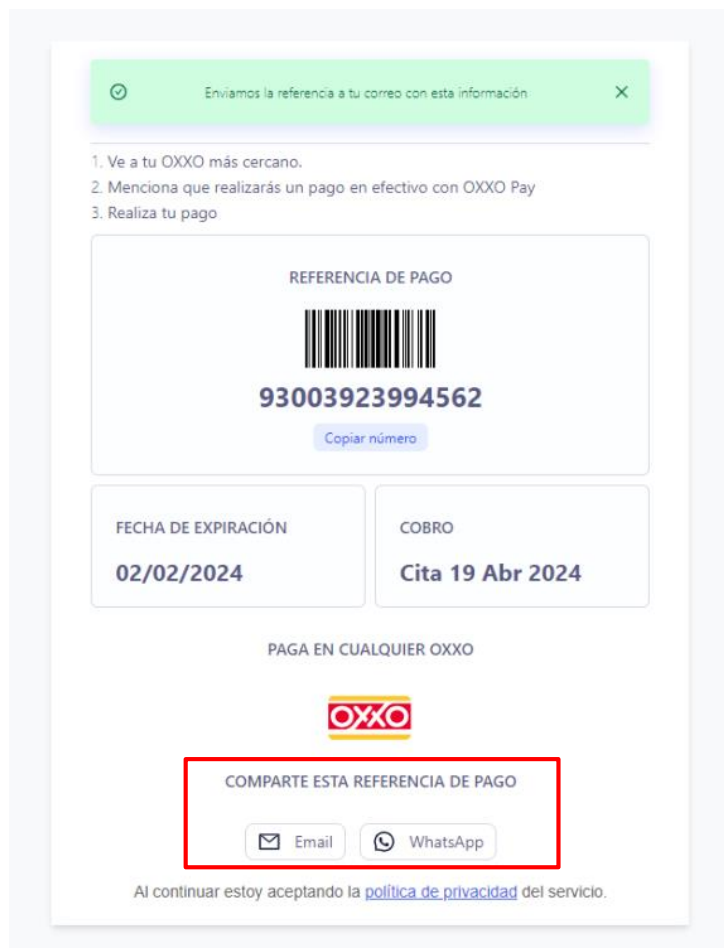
Enviamos la referencia a tu correo con esta información

1. Ve a tu OXXO más cercano.
2. Menciona que realizarás un pago en efectivo con OXXO Pay
3. Realiza tu pago

REFERENCIA DE PAGO

93003923994562

Copiar número

FECHA DE EXPIRACIÓN

02/02/2024

COBRO

Cita 19 Abr 2024

PAGA EN CUALQUIER OXXO

OXXO

COMPARTE ESTA REFERENCIA DE PAGO

Email

WhatsApp

Al continuar estoy aceptando la política de privacidad del servicio.